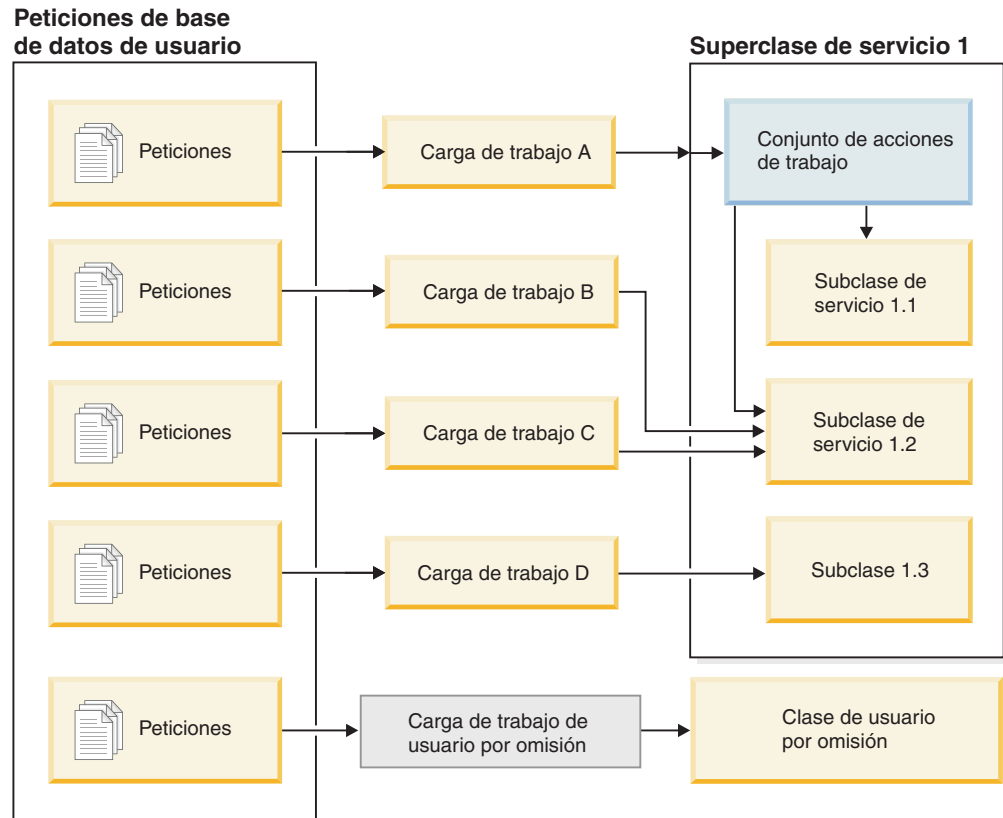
Peticiones de base de datos de usuario

Superclase de servicio 1

Peticiones

Carga de trabajo A

Conjunto de acciones de trabajo

Subclase de servicio 1.1

Peticiones

Carga de trabajo B

Peticiones

Carga de trabajo C

Subclase de servicio 1.2

Peticiones

Carga de trabajo D

Subclase 1.3

Peticiones

Carga de trabajo de usuario por omisión

Clase de usuario por omisión